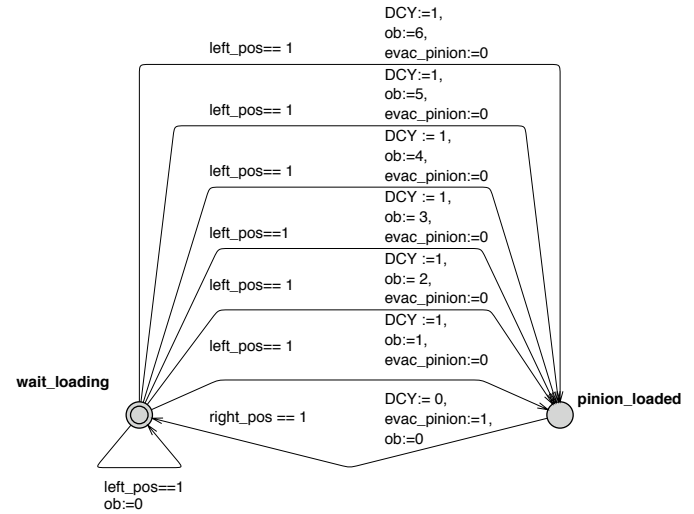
left_pos== 1
DCY:=1,
ob:=6,
evac_pinion:=0

left_pos== 1
DCY:=1,
ob:=5,
evac_pinion:=0

left_pos== 1
DCY := 1,
ob:=4,
evac_pinion:=0

left_pos==1
DCY := 1,
ob:= 3,
evac_pinion:=0

left_pos== 1
DCY :=1,
ob:= 2,
evac_pinion:=0

left_pos== 1
DCY :=1,
ob:=1,
evac_pinion:=0

wait_loading

pinion_loaded

right_pos == 1
DCY:= 0,
evac_pinion:=1,
ob:=0

left_pos==1
ob:=0